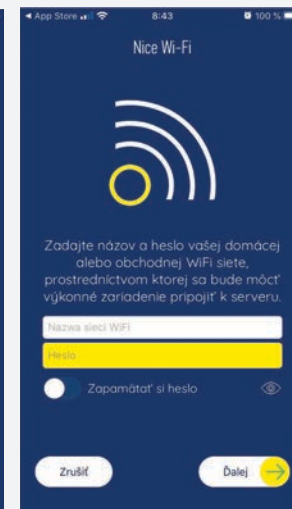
◂ App Store 8:43 100 %

Nice Wi-Fi

Zadajte názov a heslo vašej domácej alebo obchodnej WiFi siete, prostredníctvom ktorej sa bude môcť výkonné zariadenie pripojiť k serveru.

Nazwa sieci WiFi

Heslo

Zapamätať si heslo

Zrušiť

Ďalej